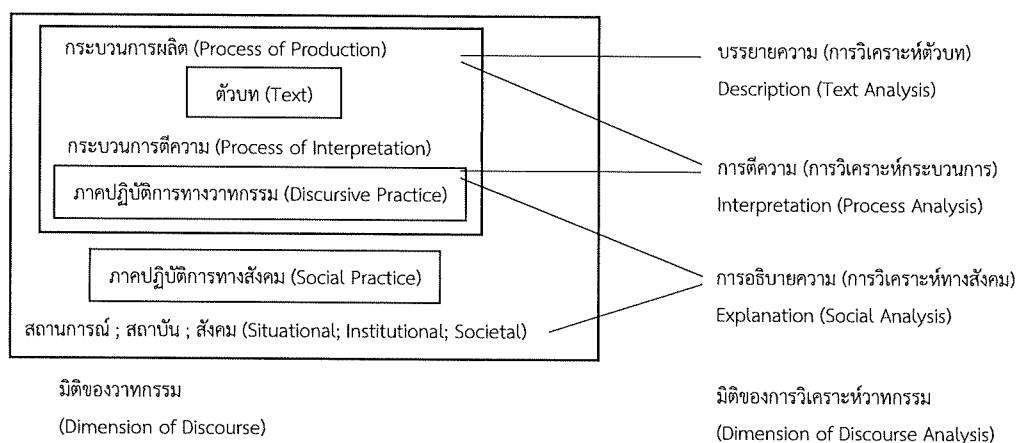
กระบวนการผลิต (Process of Production)

ตัวบท (Text)

กระบวนการตีความ (Process of Interpretation)

ภาคปฏิบัติการทางวาทกรรม (Discursive Practice)

ภาคปฏิบัติการทางสังคม (Social Practice)

สถานการณ์ ; สถาบัน ; สังคม (Situational; Institutional; Societal)

บรรยายความ (การวิเคราะห์ตัวบท)
Description (Text Analysis)

การตีความ (การวิเคราะห์กระบวนการ)
Interpretation (Process Analysis)

การอธิบายความ (การวิเคราะห์ทางสังคม)
Explanation (Social Analysis)

มิติของวาทกรรม
(Dimension of Discourse)

มิติของการวิเคราะห์วาทกรรม
(Dimension of Discourse Analysis)